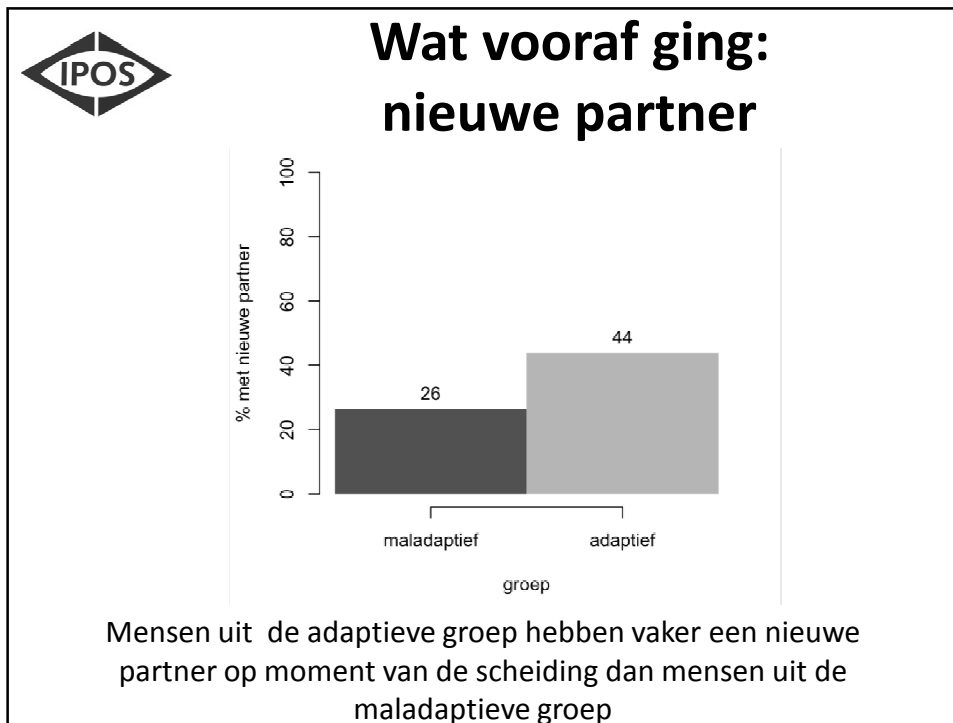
IPOS

Wat vooraf ging: nieuwe partner

100
80
60
40
20
0

% met nieuwe partner

26
44

maladaptief
adaptief

groep

Mensen uit de adaptieve groep hebben vaker een nieuwe partner op moment van de scheiding dan mensen uit de maladaptieve groep